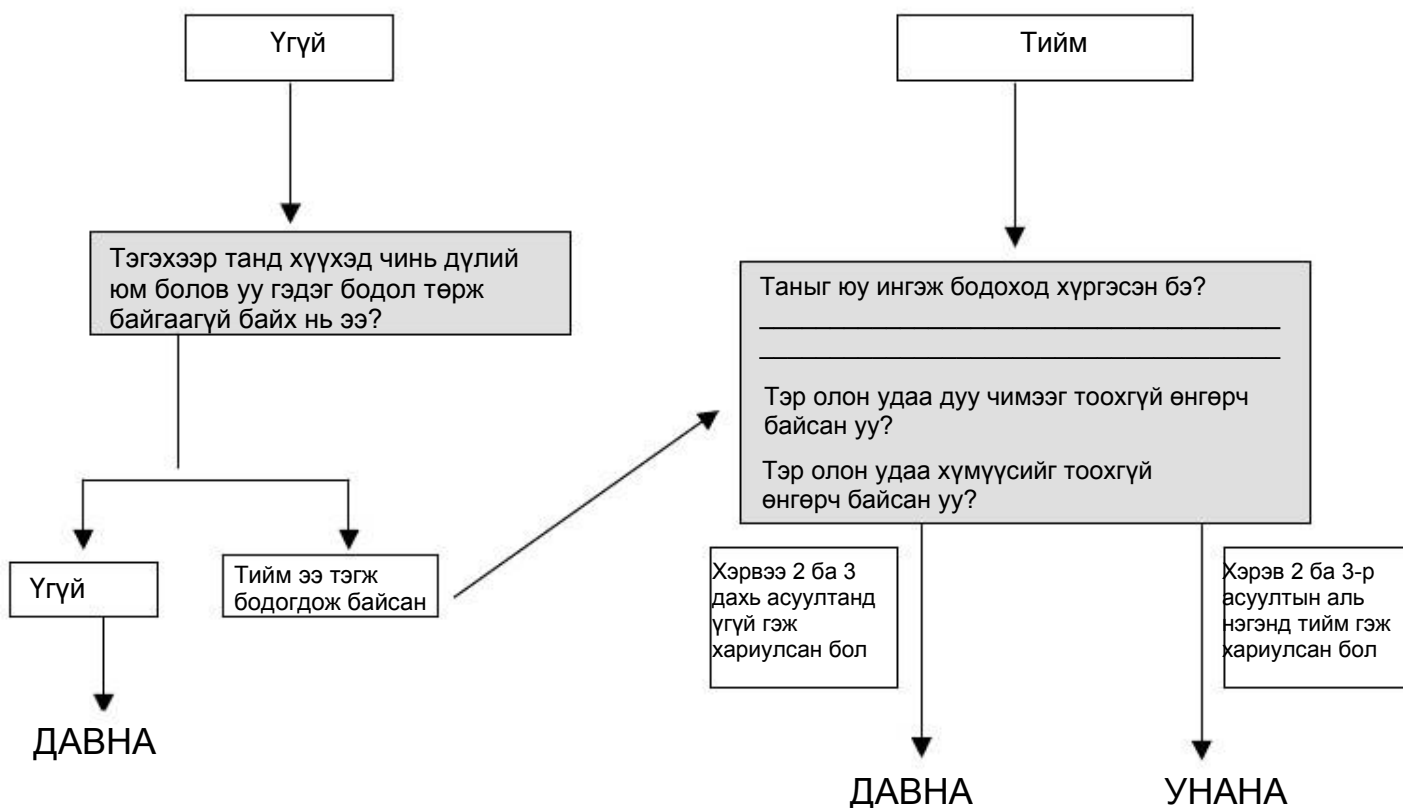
Үгүй

Тийм

Тэгэхээр танд хүүхэд чинь дүлий юм болов уу гэдэг бодол төрж байгаагүй байх нь ээ?

Таныг юу ингэж бодоход хүргэсэн бэ?
________________________________
________________________________

Тэр олон удаа дуу чимээг тоохгүй өнгөрч байсан уу?

Тэр олон удаа хүмүүсийг тоохгүй өнгөрч байсан уу?

Үгүй

ДАВНА

Тийм ээ тэгж бодогдож байсан

Хэрвээ 2 ба 3 дахь асуултанд үгүй гэж хариулсан бол

ДАВНА

Хэрэв 2 ба 3-р асуултын аль нэгэнд тийм гэж хариулсан бол

УНАНА